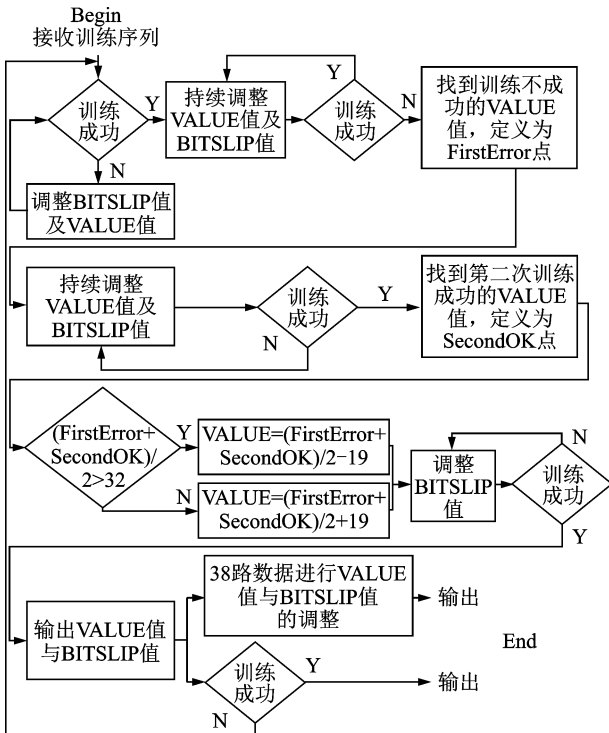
Begin
接收训练序列

训练成功

Y

持续调整VALUE值及BITSLIP值

Y

训练成功

N

找到训练不成功的VALUE值，定义为FirstError点

N

调整BITSLIP值及VALUE值

持续调整VALUE值及BITSLIP值

训练成功

Y

找到第二次训练成功的VALUE值，定义为SecondOK点

N

(FirstError+SecondOK)/2>32

Y

VALUE=(FirstError+SecondOK)/2−19

N

VALUE=(FirstError+SecondOK)/2+19

调整BITSLIP值

训练成功

N

Y

输出VALUE值与BITSLIP值

38路数据进行VALUE值与BITSLIP值的调整

输出

End

训练成功

Y

输出

N